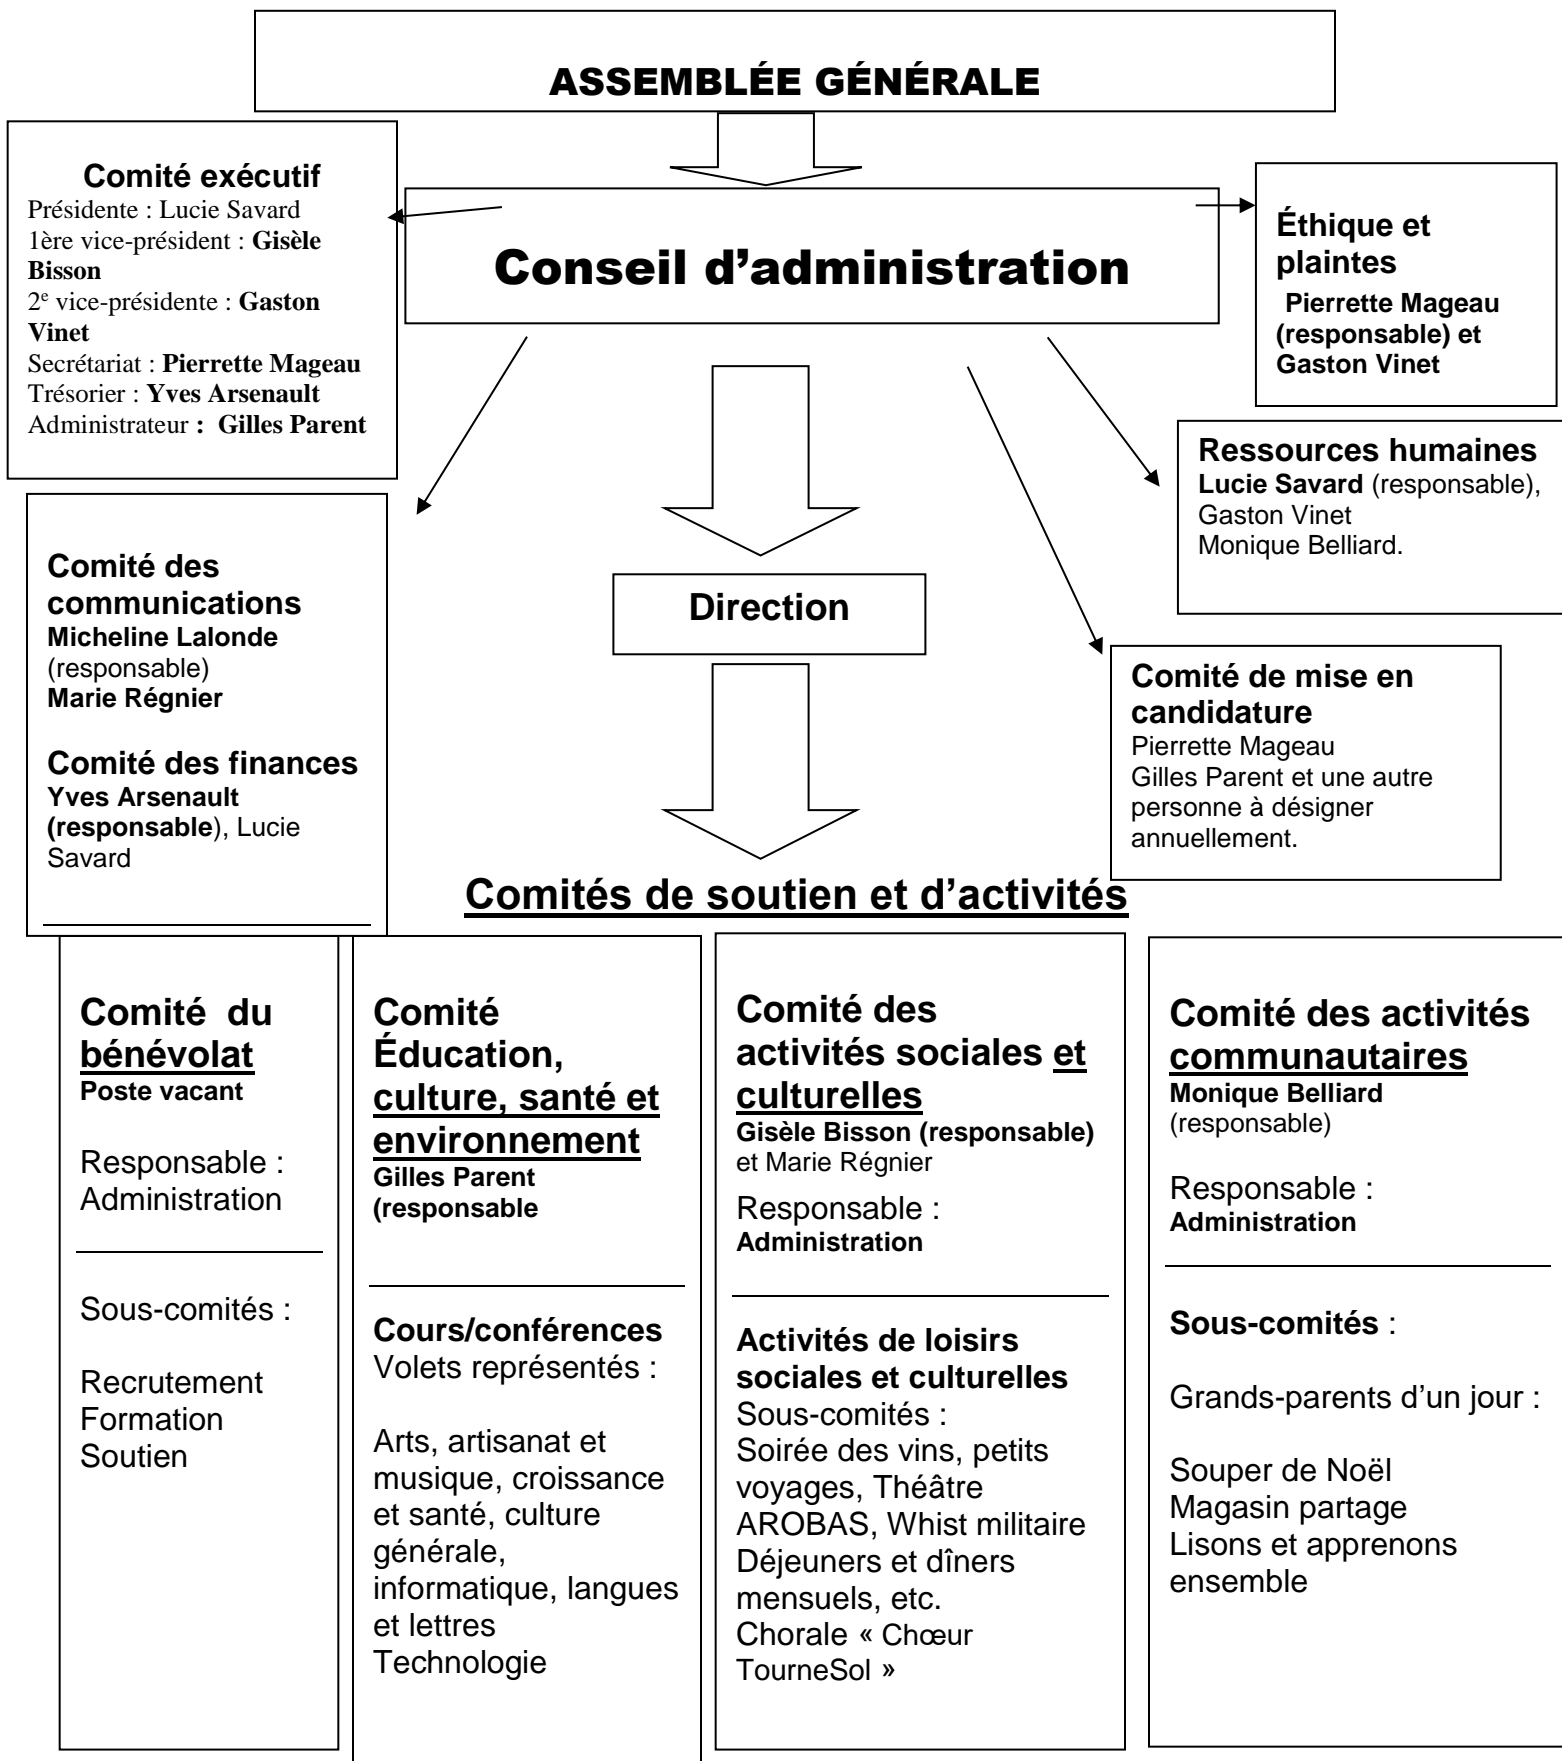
ASSEMBLÉE GÉNÉRALE

Comité exécutif
Présidente : Lucie Savard
1ère vice-président : Gisèle Bisson
2$^{e}$ vice-présidente : Gaston Vinet
Secrétariat : Pierrette Mageau
Trésorier : Yves Arsenault
Administrateur : Gilles Parent

Conseil d'administration

Éthique et plaintes
Pierrette Mageau (responsable) et Gaston Vinet

Ressources humaines
Lucie Savard (responsable), Gaston Vinet
Monique Belliard.

Comité des communications
Micheline Lalonde (responsable)
Marie Régnier

Comité des finances
Yves Arsenault (responsable), Lucie Savard

Direction

Comité de mise en candidature
Pierrette Mageau
Gilles Parent et une autre personne à désigner annuellement.

Comités de soutien et d'activités

Comité du bénévolat
Poste vacant

Responsable : Administration

Sous-comités :

Recrutement
Formation
Soutien

Comité Éducation, culture, santé et environnement
Gilles Parent (responsable

Cours/conférences
Volets représentés :

Arts, artisanat et musique, croissance et santé, culture générale, informatique, langues et lettres
Technologie

Comité des activités sociales et culturelles
Gisèle Bisson (responsable) et Marie Régnier

Responsable : Administration

Activités de loisirs sociales et culturelles
Sous-comités :
Soirée des vins, petits voyages, Théâtre AROBAS, Whist militaire
Déjeuners et dîners mensuels, etc.
Chorale « Chœur TourneSol »

Comité des activités communautaires
Monique Belliard (responsable)

Responsable : Administration

Sous-comités :

Grands-parents d'un jour :

Souper de Noël
Magasin partage
Lisons et apprenons ensemble